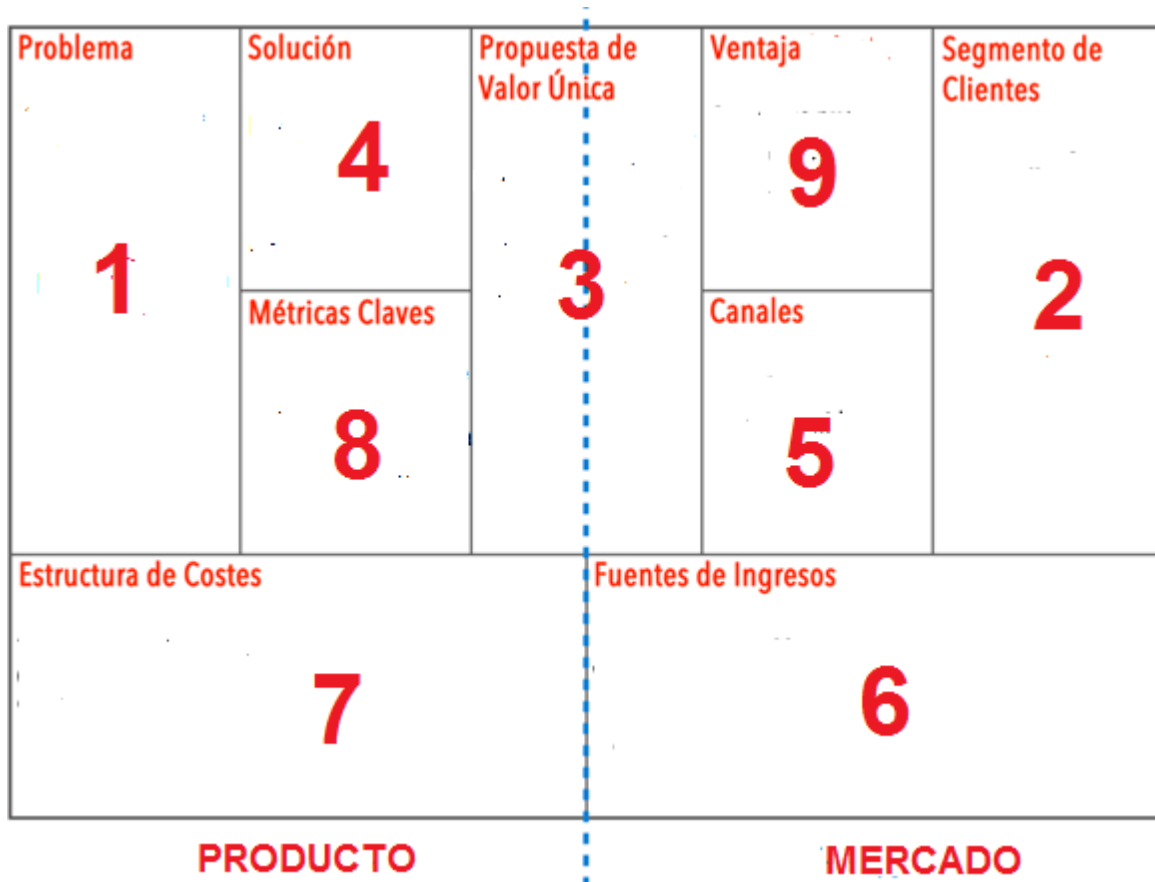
| Problema | Solución | Propuesta de Valor Única | Ventaja | Segmento de Clientes |
|---|---|---|---|---|
| 1 | 4 | 3 | 9 | 2 |
| | Métricas Claves | | Canales | |
| | 8 | | 5 | |

| Estructura de Costes | Fuentes de Ingresos |
|---|---|
| 7 | 6 |

PRODUCTO

MERCADO